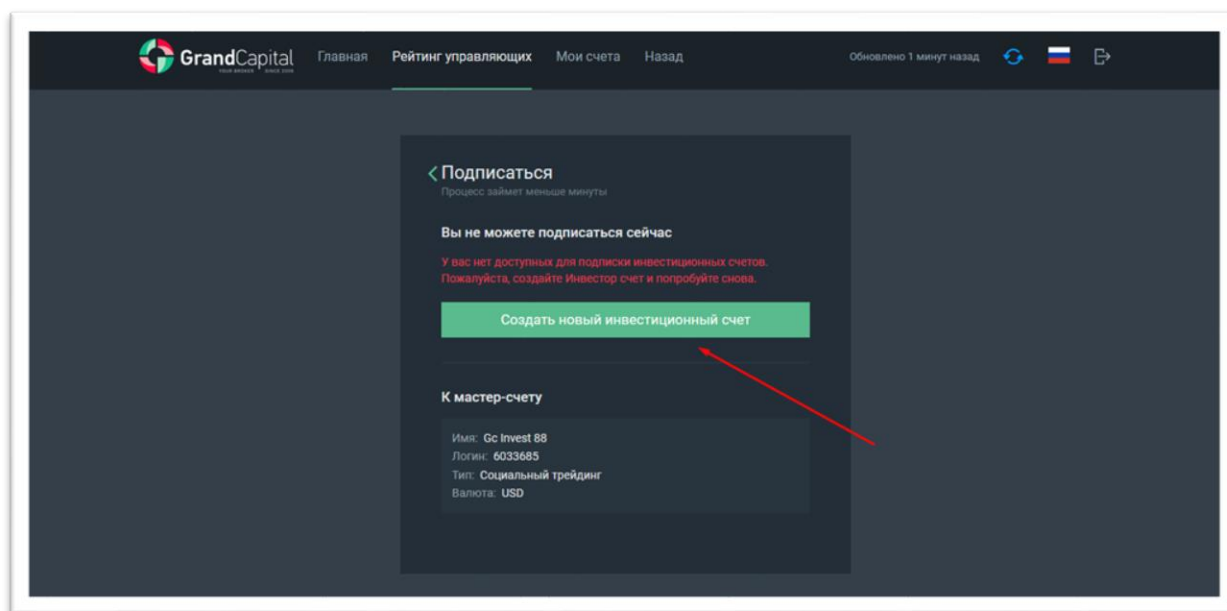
GrandCapital YOUR BROKER SINCE 2006 Главная Рейтинг управляющих Мои счета Назад Обновлено 1 минут назад

Подписаться
Процесс займет меньше минуты

Вы не можете подписаться сейчас

У вас нет доступных для подписки инвестиционных счетов. Пожалуйста, создайте Инвестор счет и попробуйте снова.

Создать новый инвестиционный счет

К мастер-счету

Имя: Gc Invest 88
Логин: 6033685
Тип: Социальный трейдинг
Валюта: USD